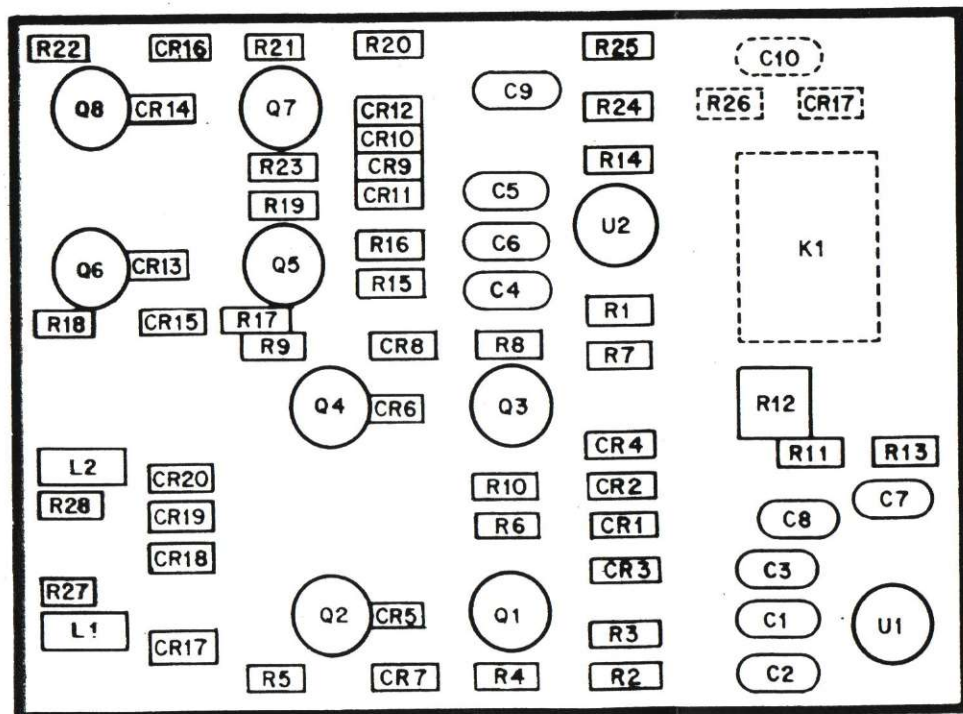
R22
CR16
R21
R20
R25
C10
Q8
CR14
Q7
C9
R24
R26
CR17
CR12
CR10
CR9
CR11
R23
R14
R19
C5
U2
K1
R16
C6
Q6
CR13
Q5
R15
C4
R18
CR15
R17
R1
R9
CR8
R8
R7
Q4
CR6
Q3
R12
CR4
R11
R13
L2
CR20
R10
CR2
R28
CR19
R6
CR1
C7
C8
CR18
CR3
C3
R27
Q2
CR5
Q1
C1
U1
L1
CR17
R3
R5
CR7
R4
R2
C2